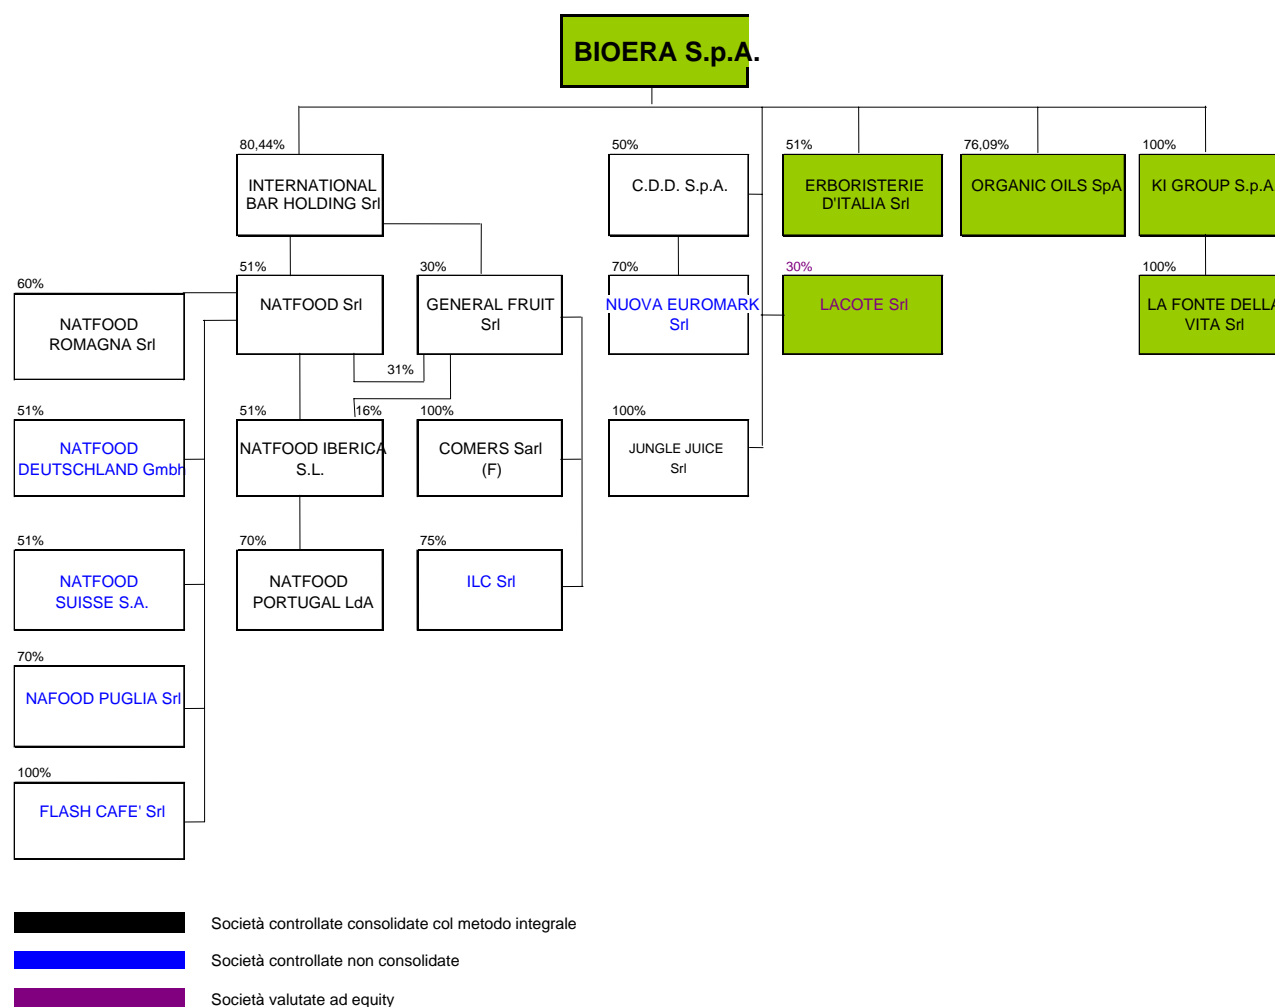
BIOERA S.p.A.

80,44%
INTERNATIONAL BAR HOLDING Srl

50%
C.D.D. S.p.A.

51%
ERBORISTERIE D'ITALIA Srl

76,09%
ORGANIC OILS SpA

100%
KI GROUP S.p.A

60%
NATFOOD ROMAGNA Srl

51%
NATFOOD Srl

30%
GENERAL FRUIT Srl

70%
NUOVA EUROMARK Srl

30%
LACOTE Srl

100%
LA FONTE DELLA VITA Srl

31%

51%
NATFOOD DEUTSCHLAND Gmbh

51%
NATFOOD IBERICA S.L.

16%

100%
COMERS Sarl (F)

100%
JUNGLE JUICE Srl

51%
NATFOOD SUISSE S.A.

70%
NATFOOD PORTUGAL LdA

75%
ILC Srl

70%
NAFOOD PUGLIA Srl

100%
FLASH CAFE' Srl

Società controllate consolidate col metodo integrale

Società controllate non consolidate

Società valutate ad equity